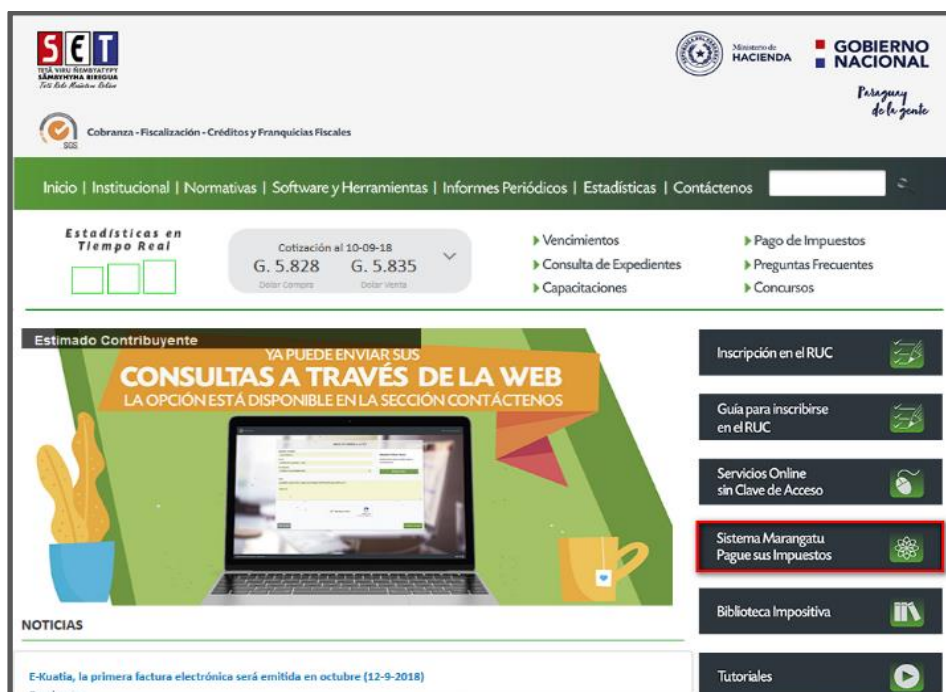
SET
TESÃ VIRU ÑEMBYATYPY
SÃMBYHYHA RIREGUA
Tetã Rekó Motenonde Ñemboaty

Cobranza - Fiscalización - Créditos y Franquicias Fiscales

Ministerio de HACIENDA

GOBIERNO NACIONAL

Paraguay de la gente

Inicio | Institucional | Normativas | Software y Herramientas | Informes Periódicos | Estadísticas | Contáctenos

Estadísticas en Tiempo Real

Cotización al 10-09-18
G. 5.828 G. 5.835
Dolar Compra Dolar Venta

Vencimientos
Consulta de Expedientes
Capacitaciones

Pago de Impuestos
Preguntas Frecuentes
Concursos

Estimado Contribuyente
YA PUEDE ENVIAR SUS
CONSULTAS A TRAVÉS DE LA WEB
LA OPCIÓN ESTÁ DISPONIBLE EN LA SECCIÓN CONTÁCTENOS

Inscripción en el RUC

Guía para inscribirse en el RUC

Servicios Online sin Clave de Acceso

Sistema Marangatu Pague sus Impuestos

Biblioteca Impositiva

Tutoriales

NOTICIAS

E-Kuatia, la primera factura electrónica será emitida en octubre (12-9-2018)